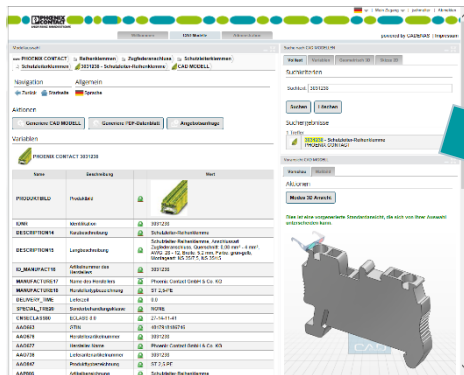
PHOENIX CONTACT

Mein Zugang | Impressum

powered by CADENAS | Impressum

Willkommen | CAD Modelle | Abmelden

PHOENIX CONTACT | Reihenklemmen | Zugfederanschluss | Schutzleiterklemmen | 3031238 - Schutzleiter-Reihenklemme | CAD MODELL

Navigation

Zurück | Startseite

Allgemein

Sprache

Aktionen

Generiere CAD MODELL | Generiere PDF-Datenblatt | Angebotsanfrage

Variablen

PHOENIX CONTACT 3031238

| Name | Beschreibung | | Wert |
|---|---|---|---|
| PRODUKTBILD | Produktbild | | |
| IDNR | Identifikation | | 3031238 |
| DESCRIPTION1 | Kurzbeschreibung | | Schutzleiter-Reihenklemme |
| DESCRIPTION15 | Langbeschreibung | | Schutzleiter-Reihenklemme, Anschlussart: Zugfederanschluss, Querschnitt: 0,08 mm² - 4 mm², AWG: 28 - 12, Breite: 6,2 mm, Farbe: grüngelb, Montageart: NS 35/7,5, NS 35/15 |
| ID_MANUFACTR | Artikelnummer des Herstellers | | 3031238 |
| MANUFACTURER | Name des Herstellers | | Phoenix Contact GmbH & Co. KG |
| MANUFACTURER6 | Herstellerbezeichnung | | ST 2,5-PE |
| DELIVERY_TIME | Lieferzeit | | 5.0 |
| SPECIAL_TREQ6 | Bestellschnellangaben | | NONE |
| CLNECLASS | ECLASS 5.0 | | 27-14-11-41 |
| AA0003 | PTIN | | 4017918186746 |
| AA0679 | Herstellerartikelnummer | | 3031238 |
| AA0677 | Hersteller Name | | Phoenix Contact GmbH & Co. KG |
| AA0728 | Lieferantenartikelnummer | | 3031238 |
| AA0097 | Produktbezeichnung | | ST 2,5-PE |
| AA0660 | Artikelbezeichnung | | Schutzleiter-Reihenklemme |

Suche nach CAD MODELLEN

Katalog | Variablen | Geometrische 3D | Skizze 3D

Suchkriterien

Suchtext: 3031238

Suchen | Löschen

Suchergebnisse

1 Treffer

3031238 - Schutzleiter-Reihenklemme
PHOENIX CONTACT

Vorschau CAD MODELL

Vorschau | Weitere

Aktionen

Modus 3D Ansicht

Dies ist eine vorgenerierte Standardansicht, die sich von Ihrer Auswahl unterscheiden kann.

CADENAS